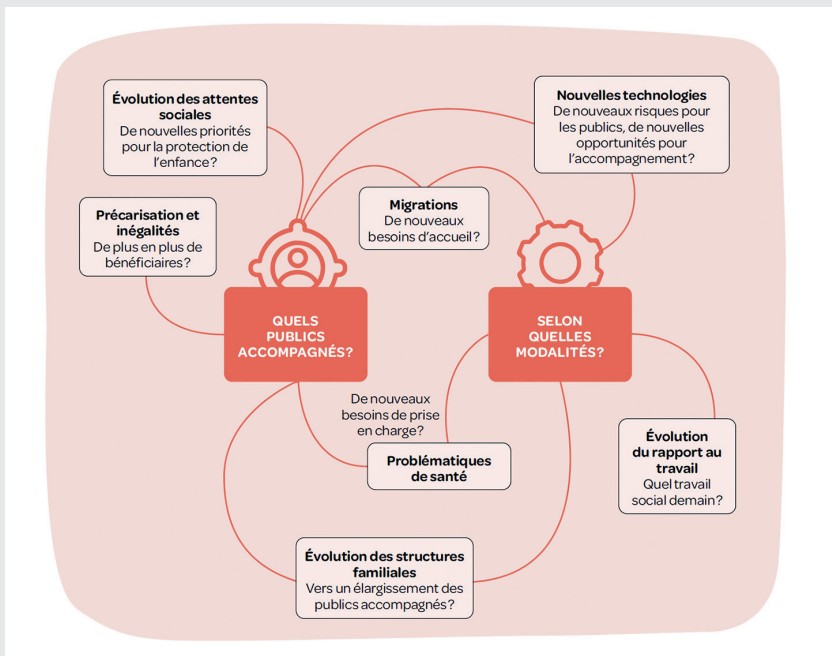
Évolution des attentes sociales
De nouvelles priorités pour la protection de l'enfance?

Nouvelles technologies
De nouveaux risques pour les publics, de nouvelles opportunités pour l'accompagnement?

Précarisation et inégalités
De plus en plus de bénéficiaires?

Migrations
De nouveaux besoins d'accueil?

QUELS PUBLICS ACCOMPAGNÉS?

SELON QUELLES MODALITÉS?

De nouveaux besoins de prise en charge?

Problématiques de santé

Évolution du rapport au travail
Quel travail social demain?

Évolution des structures familiales
Vers un élargissement des publics accompagnés?